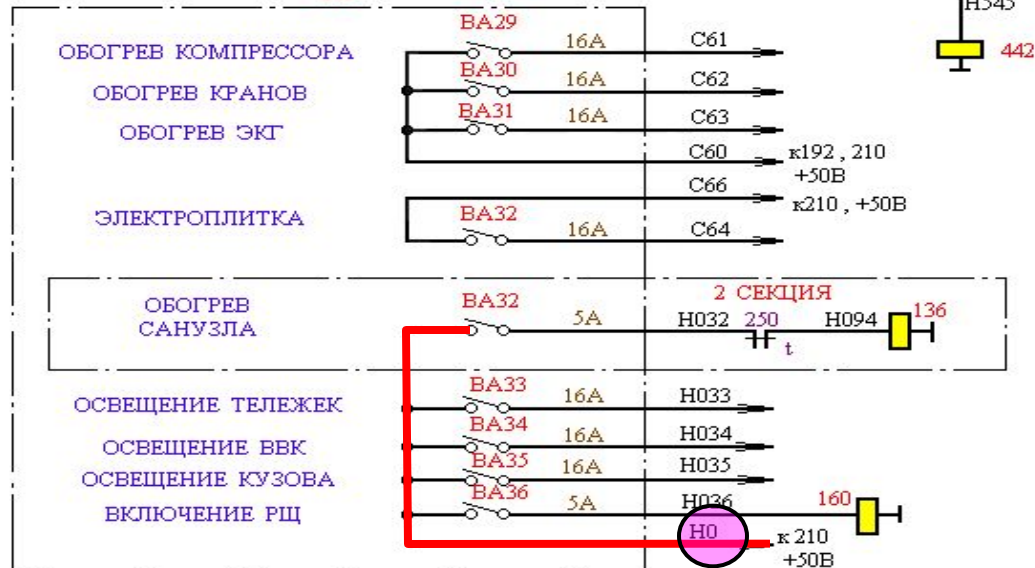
H545
442
ОБОГРЕВ КОМПРЕССОРА
BA29
16A
C61
ОБОГРЕВ КРАНОВ
BA30
16A
C62
ОБОГРЕВ ЭКГ
BA31
16A
C63
C60
к192 , 210 +50В
C66
ЭЛЕКТРОПЛИТКА
BA32
16A
C64
к210 , +50В
ОБОГРЕВ САНУЗЛА
BA32
5A
2 СЕКЦИЯ
H032
250
t
H094
136
ОСВЕЩЕНИЕ ТЕЛЕЖЕК
BA33
16A
H033
ОСВЕЩЕНИЕ ВВК
BA34
16A
H034
ОСВЕЩЕНИЕ КУЗОВА
BA35
16A
H035
ВКЛЮЧЕНИЕ РЩ
BA36
5A
H036
160
H0
к 210 +50В